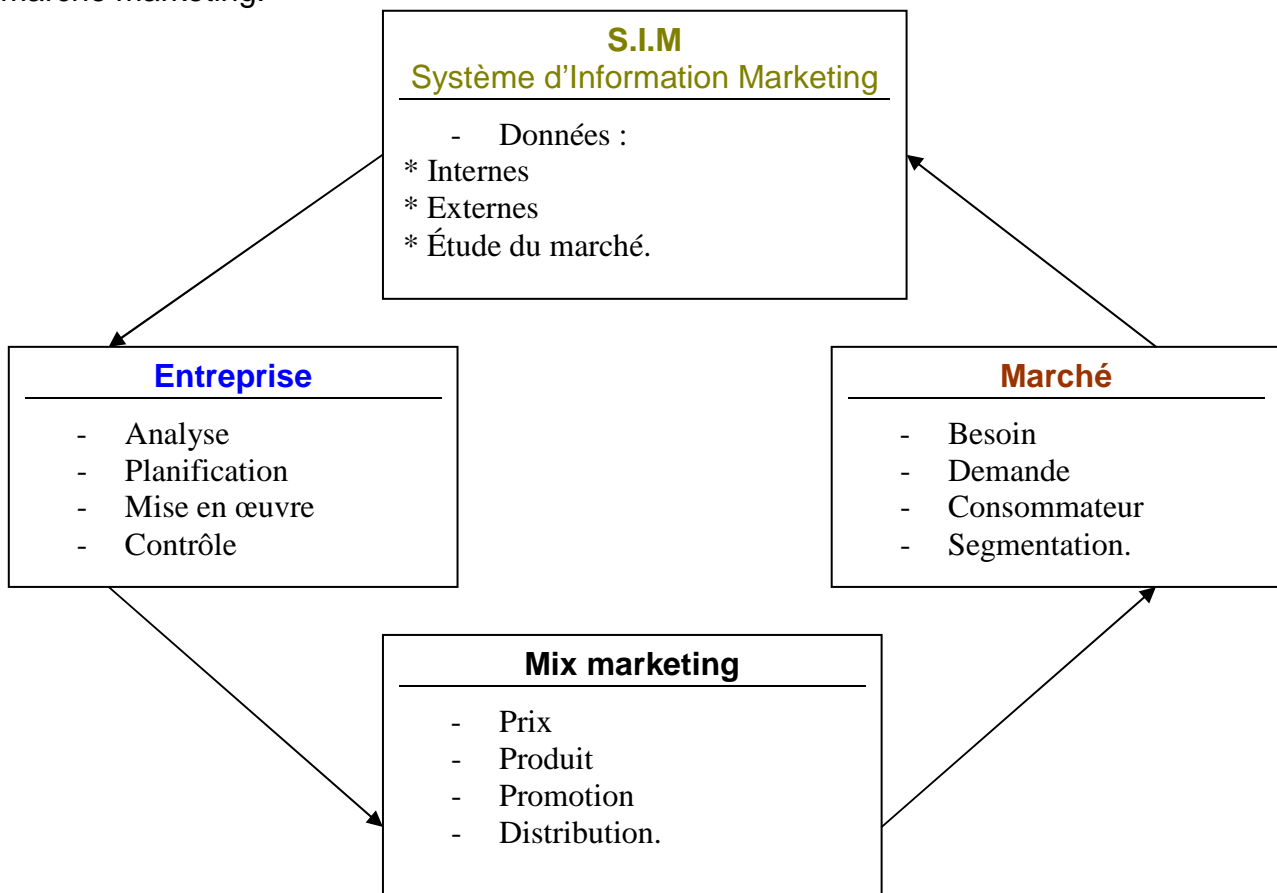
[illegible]marche marketing.

**S.I.M**
Système d'Information Marketing

- Données :
* Internes
* Externes
* Étude du marché.

**Entreprise**

- Analyse
- Planification
- Mise en œuvre
- Contrôle

**Marché**

- Besoin
- Demande
- Consommateur
- Segmentation.

**Mix marketing**

- Prix
- Produit
- Promotion
- Distribution.